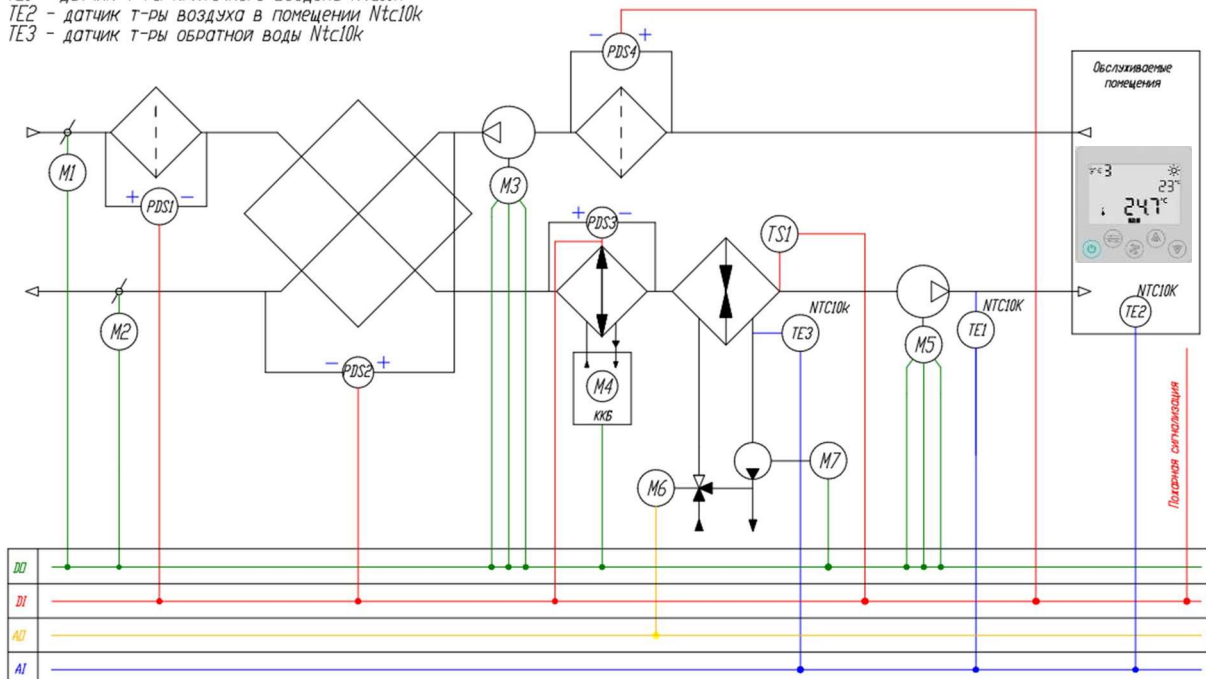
TE2 - датчик т-ры воздуха в помещении Ntc10k
TE3 - датчик т-ры обратной воды Ntc10k

PDS4
Обслуживаемые помещения
3
23°C
24.7°C
M1
PDS1
M3
PDS3
TS1
M2
NTC10k
NTC10K
NTC10K
TE3
TE1
TE2
PDS2
M5
M4
ККБ
M7
M6
Пожарная сигнализация
DO
DI
AO
AI